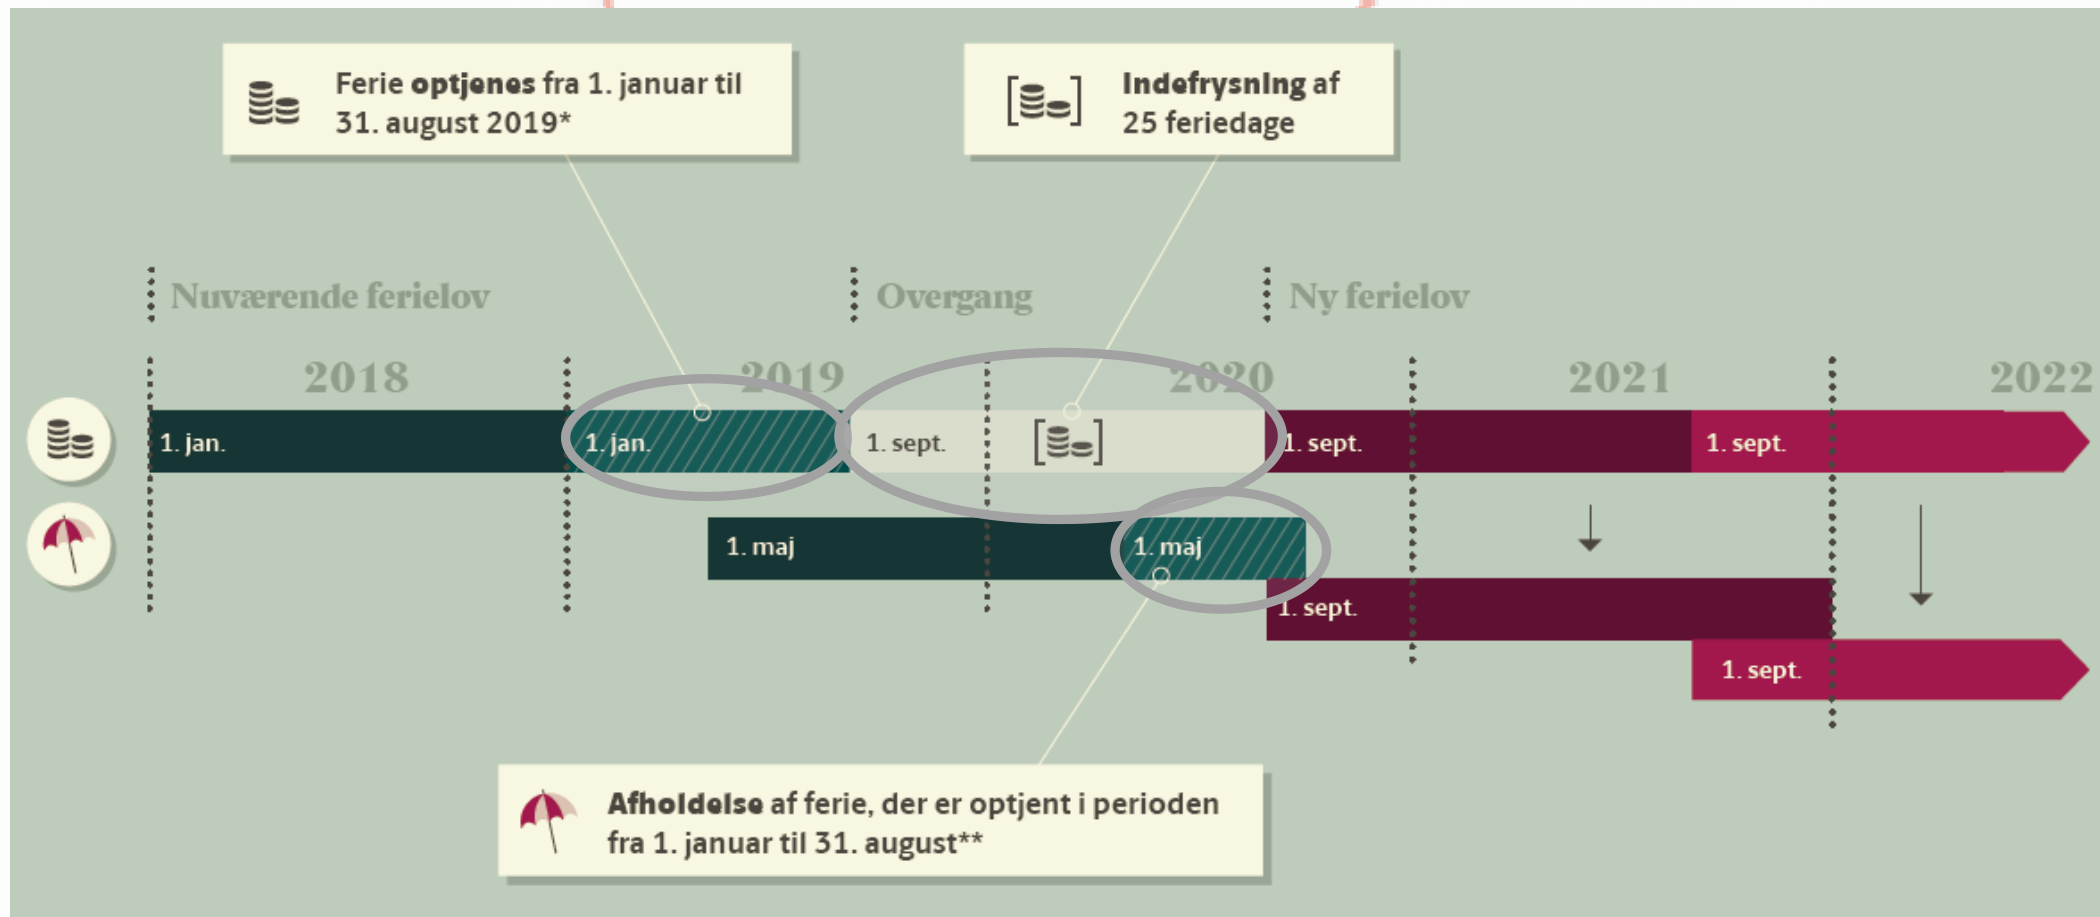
Ferie **optjenes** fra 1. januar til 31. august 2019*

**Indefrysning** af 25 feriedage

Nuværende ferielov

Overgang

Ny ferielov

2018

2019

2020

2021

2022

1. jan.

1. jan.

1. sept.

1. sept.

1. sept.

1. maj

1. maj

1. sept.

1. sept.

**Afholdelse** af ferie, der er optjent i perioden fra 1. januar til 31. august**